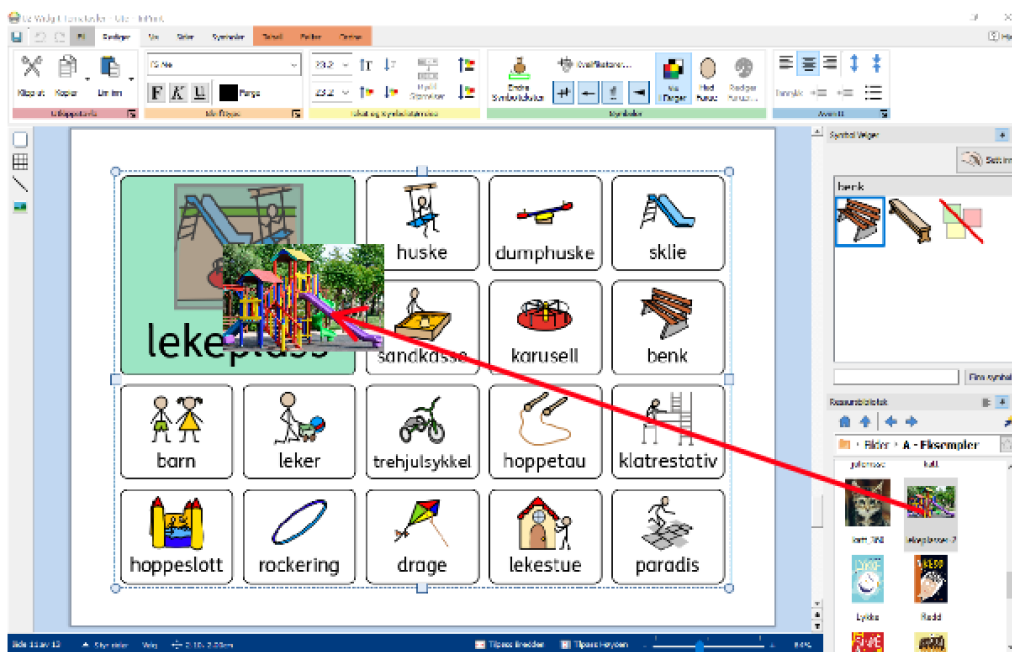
Fil Rediger Vis Sider Symboler Tabell Felter Celler

Klipp ut Kopier Lim inn
Utklippstavle

Farge
Skrift

Skalering / Symbolstørrelse

Endre Symbolvalg
Symboler

Symbol Velger
Sett inn
benk

Finn symbol

Ressursbibliotek
Eldre A - Eksempler

huske dumphuske sklie
lekeplass sandkasse karusell benk
barn leker trehjulsykkel hoppetau klatrestativ
hoppeslott rockering drage lekestue paradis

katt 2
lekeplass 2
Lykke
Redd

Side 11 av 12
Tilpass bredden
Tilpass høyden